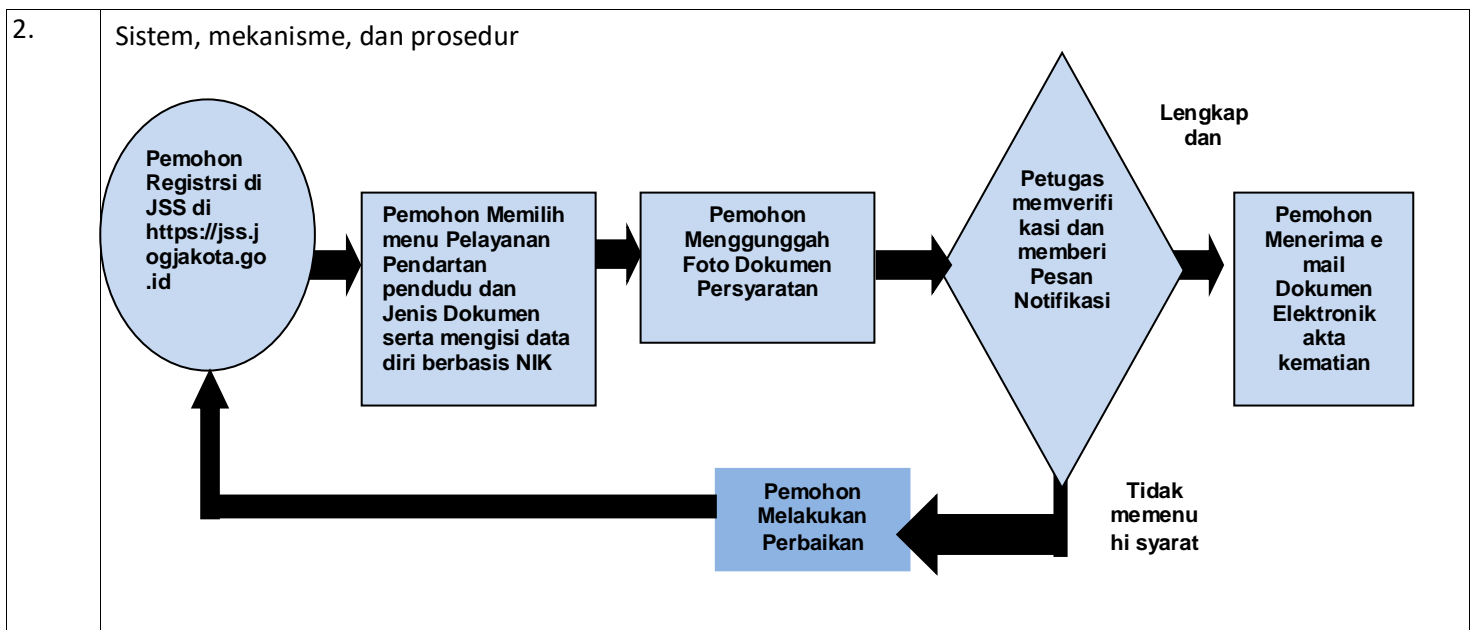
2.

Sistem, mekanisme, dan prosedur

Pemohon Registrsi di JSS di https://jss.jogjakota.go.id

Pemohon Memilih menu Pelayanan Pendartan pendudu dan Jenis Dokumen serta mengisi data diri berbasis NIK

Pemohon Menggunggah Foto Dokumen Persyaratan

Petugas memverifikasi dan memberi Pesan Notifikasi

Lengkap dan

Pemohon Menerima e mail Dokumen Elektronik akta kematian

Tidak memenuhi syarat

Pemohon Melakukan Perbaikan